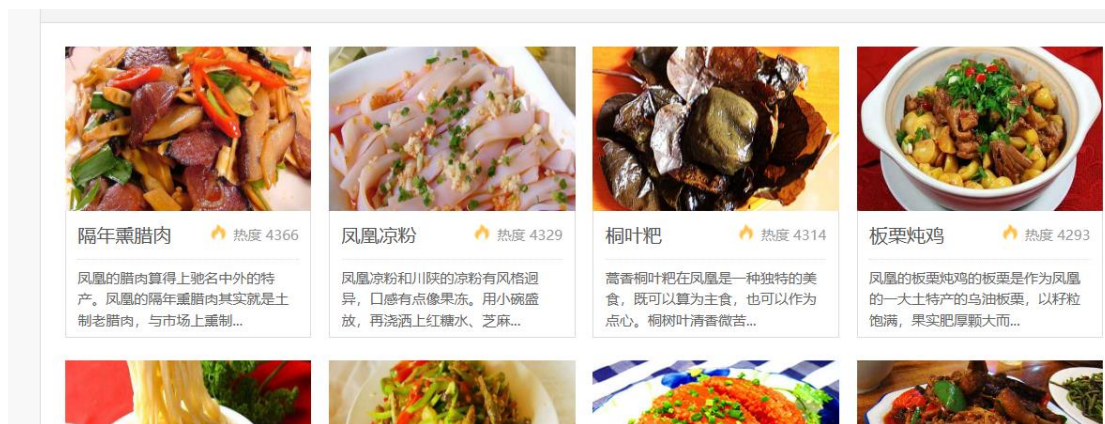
隔年熏腊肉
热度 4366
凤凰的腊肉算得上驰名中外的特产。凤凰的隔年熏腊肉其实就是土制老腊肉，与市场上熏制...

凤凰凉粉
热度 4329
凤凰凉粉和川陕的凉粉有风格迥异，口感有点像果冻。用小碗盛放，再浇洒上红糖水、芝麻...

桐叶粑
热度 4314
喜香桐叶粑在凤凰是一种独特的美食，既可以算为主食，也可以作为点心。桐树叶清香微苦...

板栗炖鸡
热度 4293
凤凰的板栗炖鸡的板栗是作为凤凰的一大土特产的乌油板栗，以籽粒饱满，果实肥厚颗大而...